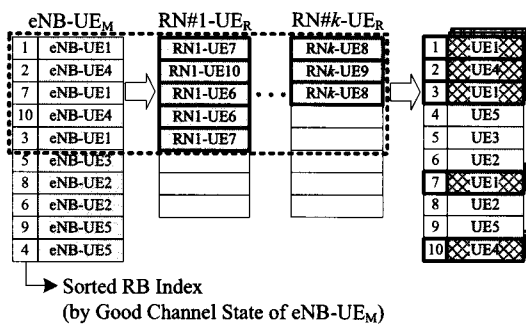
eNB-UE$_M$

| | |
|---|---|
| 1 | eNB-UE1 |
| 2 | eNB-UE4 |
| 7 | eNB-UE1 |
| 10 | eNB-UE4 |
| 3 | eNB-UE1 |
| 5 | eNB-UE3 |
| 8 | eNB-UE2 |
| 6 | eNB-UE2 |
| 9 | eNB-UE5 |
| 4 | eNB-UE5 |

RN#1-UE$_R$

| |
|---|
| RN1-UE7 |
| RN1-UE10 |
| RN1-UE6 |
| RN1-UE6 |
| RN1-UE7 |

RN#$k$-UE$_R$

| |
|---|
| RN$k$-UE8 |
| RN$k$-UE9 |
| RN$k$-UE8 |

| | |
|---|---|
| 1 | UE1 |
| 2 | UE4 |
| 3 | UE1 |
| 4 | UE5 |
| 5 | UE3 |
| 6 | UE2 |
| 7 | UE1 |
| 8 | UE2 |
| 9 | UE5 |
| 10 | UE4 |

Sorted RB Index
(by Good Channel State of eNB-UE$_M$)